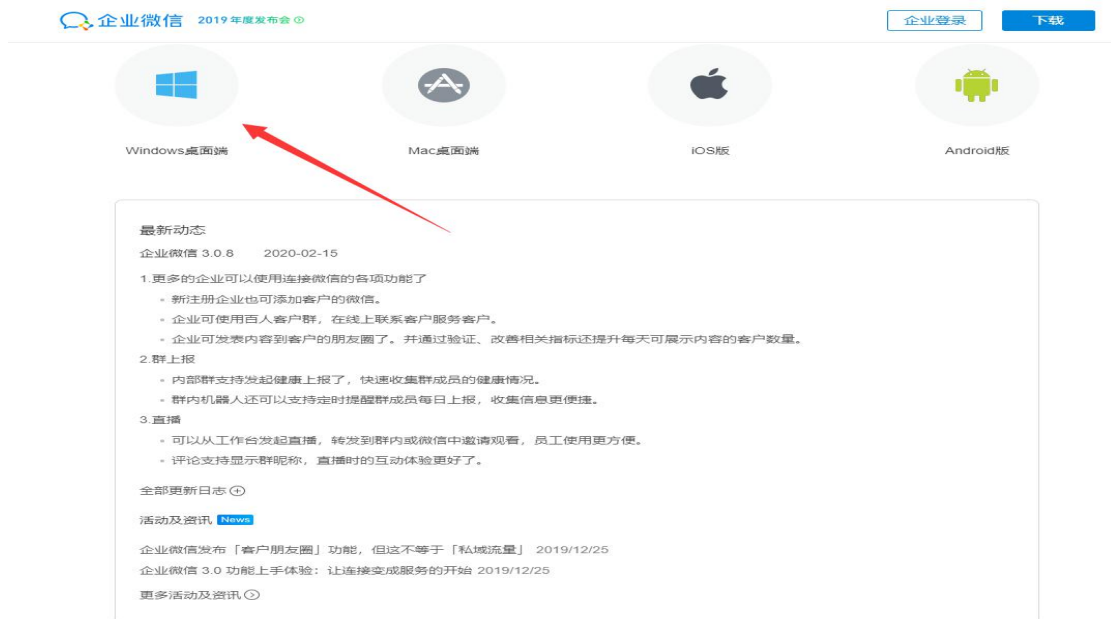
企业微信 2019 年度发布会

企业登录 下载

Windows桌面端

Mac桌面端

iOS版

Android版

最新动态

企业微信 3.0.8 2020-02-15

1.更多的企业可以使用连接微信的各项功能了

- 新注册企业也可添加客户的微信。
- 企业可使用百人客户群，在线上联系客户服务客户。
- 企业可发表内容到客户的朋友圈了。并通过验证、改善相关指标还提升每天可展示内容的客户数量。

2.群上报

- 内部群支持发起健康上报了，快速收集群成员的健康情况。
- 群内机器人还可以支持定时提醒群成员每日上报，收集信息更便捷。

3.直播

- 可以从工作台发起直播，转发到群内或微信中邀请观看，员工使用更方便。
- 评论支持显示群昵称，直播时的互动体验更好了。

全部更新日志

活动及资讯 News

企业微信发布「客户朋友圈」功能，但这不等于「私域流量」 2019/12/25

企业微信 3.0 功能上手体验：让连接变成服务的开始 2019/12/25

更多活动及资讯